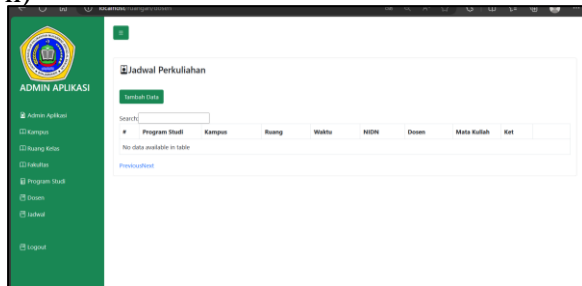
localhost/ruangan/dosen

≡

ADMIN APLIKASI

Admin Aplikasi
Kampus
Ruang Kelas
Fakultas
Program Studi
Dosen
Jadwal

Logout

Jadwal Perkuliahan

Tambah Data

Search:

| # | Program Studi | Kampus | Ruang | Waktu | NIDN | Dosen | Mata Kuliah | Ket |
|---|---|---|---|---|---|---|---|---|
| No data available in table | | | | | | | | |

PreviousNext